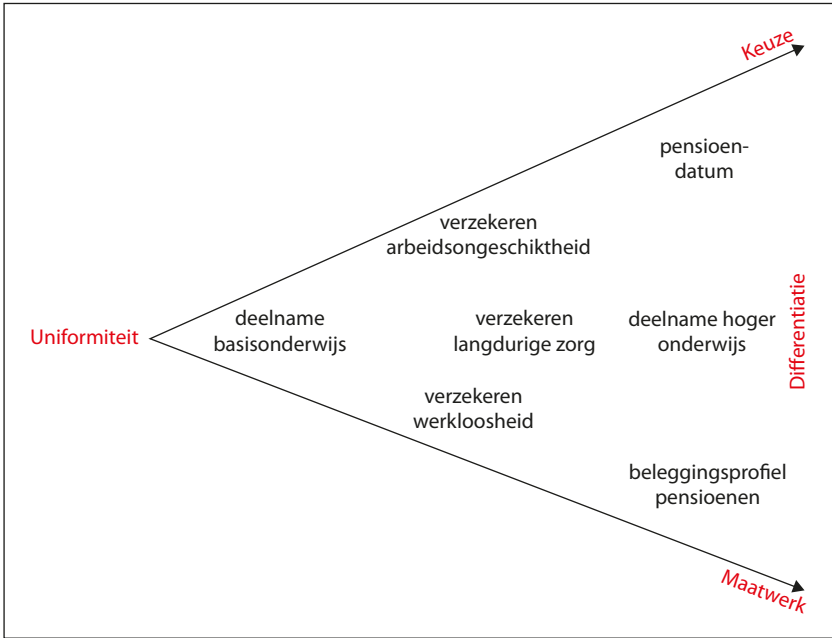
Keuze

pensioen-datum

verzekeren arbeidsongeschiktheid

Uniformiteit

deelname basisonderwijs

verzekeren langdurige zorg

deelname hoger onderwijs

Differentiatie

verzekeren werkloosheid

beleggingsprofiel pensioenen

Maatwerk